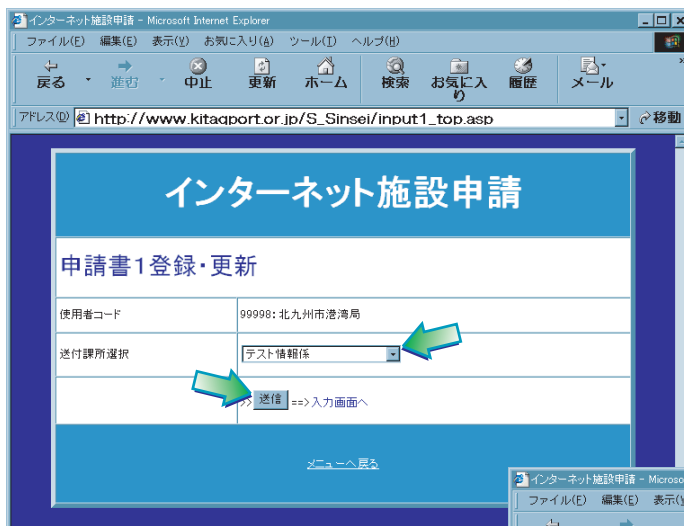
インターネット施設申請 - Microsoft Internet Explorer

ファイル(F) 編集(E) 表示(V) お気に入り(A) ツール(T) ヘルプ(H)

戻る 進む 中止 更新 ホーム 検索 お気に入り 履歴 メール

アドレス(D) http://www.kitaqport.or.jp/S_Sinsei/input1_top.asp 移動

インターネット施設申請

申請書1登録・更新

| 使用者コード | 99998:北九州市港湾局 |
|---|---|
| 送付課所選択 | テスト情報係 |
| | >> 送信 ==> 入力画面へ |

メニューへ戻る

インターネット施設申請 - Microso

ファイル(F) 編集(E) 表示(V